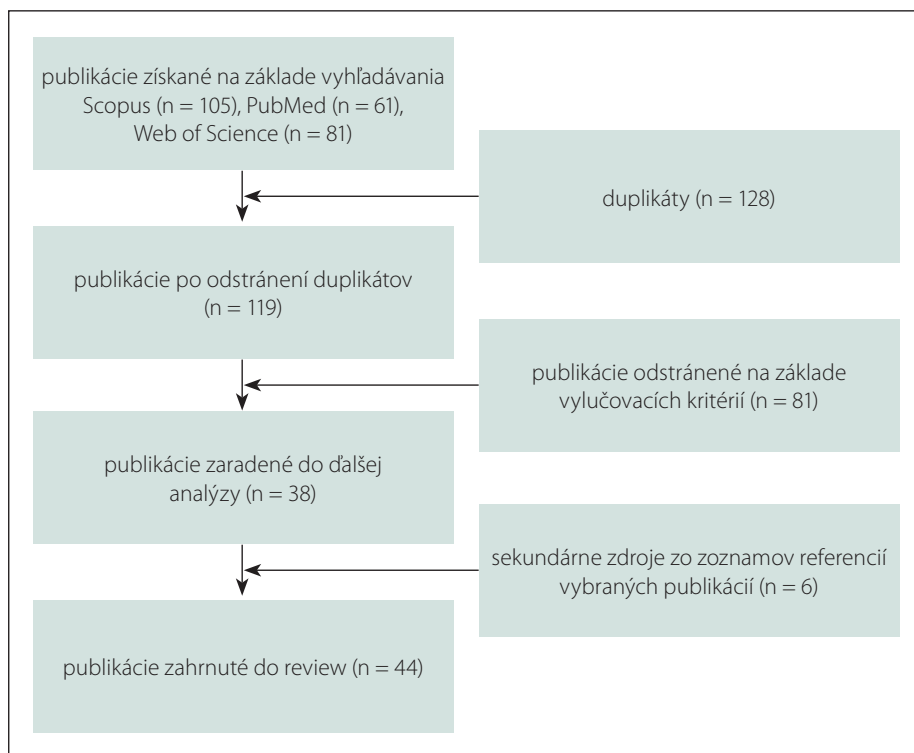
publikácie získané na základe vyhľadávania Scopus (n = 105), PubMed (n = 61), Web of Science (n = 81)

duplikáty (n = 128)

publikácie po odstránení duplikátov (n = 119)

publikácie odstránené na základe vylučovacích kritérií (n = 81)

publikácie zaradené do ďalšej analýzy (n = 38)

sekundárne zdroje zo zoznamov referencií vybraných publikácií (n = 6)

publikácie zahrnuté do review (n = 44)